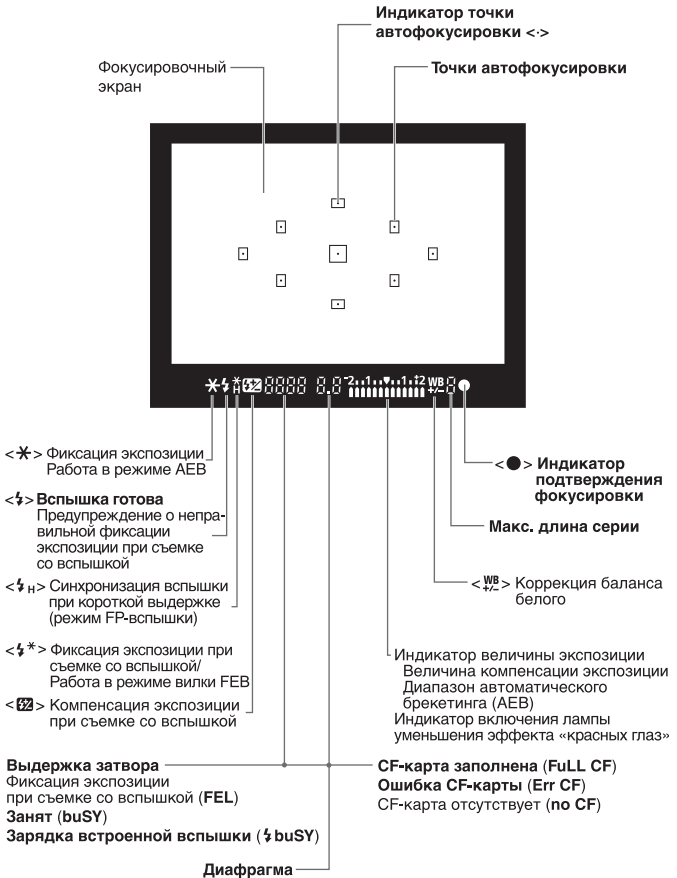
Индикатор точки автофокусировки <·>

Фокусировочный экран

Точки автофокусировки

<✱> Фиксация экспозиции
Работа в режиме AEB

<ϟ> Вспышка готова
Предупреждение о неправильной фиксации экспозиции при съемке со вспышкой

<ϟH> Синхронизация вспышки при короткой выдержке (режим FP-вспышки)

<ϟ✱> Фиксация экспозиции при съемке со вспышкой/ Работа в режиме вилки FEB

<☒> Компенсация экспозиции при съемке со вспышкой

<●> Индикатор подтверждения фокусировки

Макс. длина серии

<WB +/-> Коррекция баланса белого

Индикатор величины экспозиции
Величина компенсации экспозиции
Диапазон автоматического брекетинга (AEB)
Индикатор включения лампы уменьшения эффекта «красных глаз»

Выдержка затвора
Фиксация экспозиции при съемке со вспышкой (FEL)
Занят (buSY)
Зарядка встроенной вспышки (ϟbuSY)

CF-карта заполнена (FuLL CF)
Ошибка CF-карты (Err CF)
CF-карта отсутствует (no CF)

Диафрагма